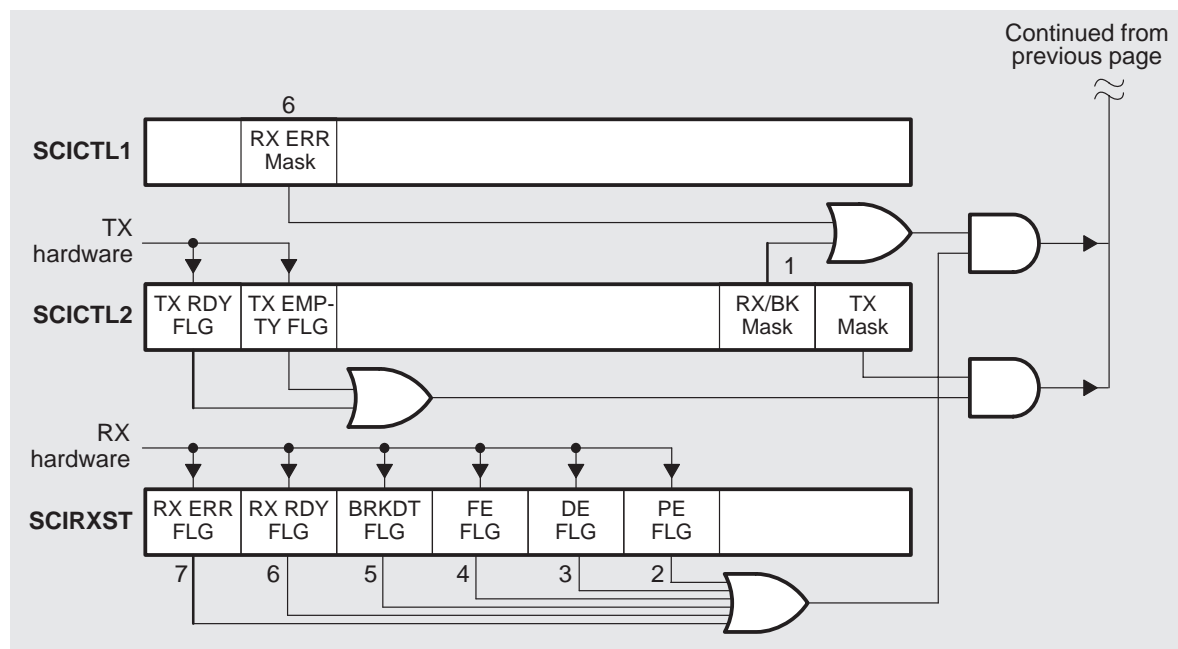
Continued from previous page

6

SCICTL1

RX ERR Mask

TX hardware

1

SCICTL2

TX RDY FLG

TX EMPTY FLG

RX/BK Mask

TX Mask

RX hardware

SCIRXST

RX ERR FLG

RX RDY FLG

BRKDT FLG

FE FLG

DE FLG

PE FLG

7

6

5

4

3

2